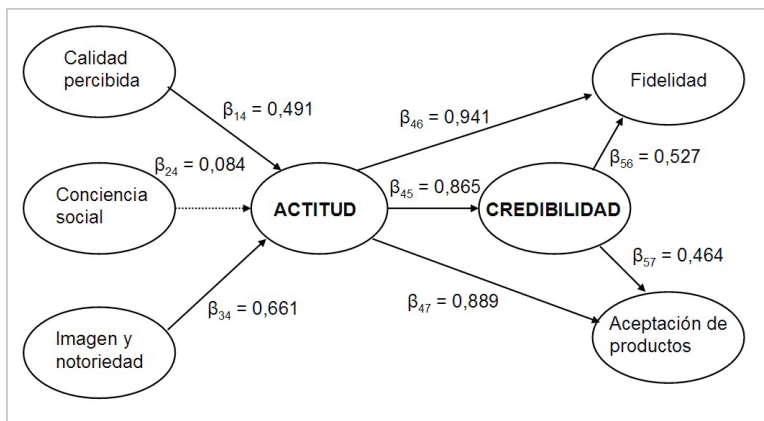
Calidad percibida

$\beta_{14}$ = 0,491

Conciencia social

$\beta_{24}$ = 0,084

Imagen y notoriedad

$\beta_{34}$ = 0,661

ACTITUD

$\beta_{46}$ = 0,941

$\beta_{45}$ = 0,865

$\beta_{47}$ = 0,889

CREDIBILIDAD

Fidelidad

$\beta_{56}$ = 0,527

$\beta_{57}$ = 0,464

Aceptación de productos